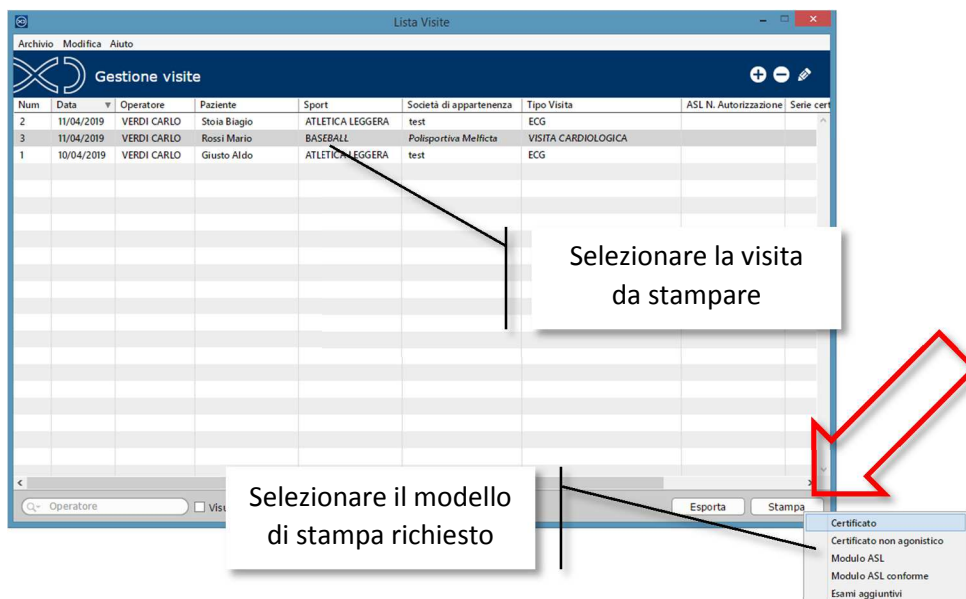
Lista Visite

Archivio Modifica Aiuto

Gestione visite

| Num | Data | Operatore | Paziente | Sport | Società di appartenenza | Tipo Visita | ASL N. Autorizzazione | Serie cert |
|---|---|---|---|---|---|---|---|---|
| 2 | 11/04/2019 | VERDI CARLO | Stoia Biagio | ATLETICA LEGGERA | test | ECG | | |
| 3 | 11/04/2019 | VERDI CARLO | Rossi Mario | BASEBALL | Polisportiva Melficta | VISITA CARDIOLOGICA | | |
| 1 | 10/04/2019 | VERDI CARLO | Giusto Aldo | ATLETICA LEGGERA | test | ECG | | |

Selezionare la visita da stampare

Operatore

Visu

Selezionare il modello di stampa richiesto

Esporta

Stampa

Certificato
Certificato non agonistico
Modulo ASL
Modulo ASL conforme
Esami aggiuntivi